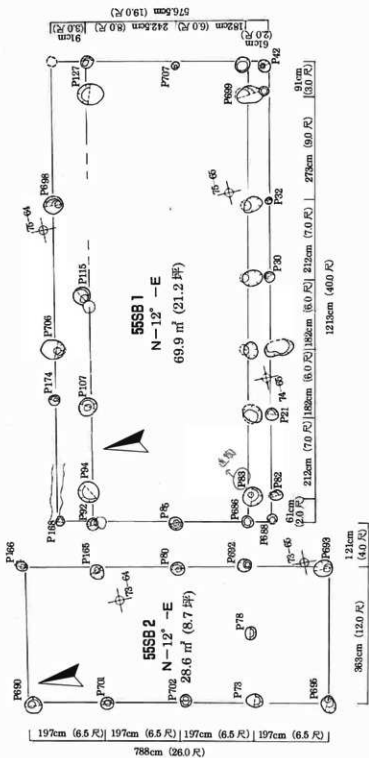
576.5cm (19.0 尺)
91cm (3.0 尺) | 182cm (6.0 尺) | 242.5cm (8.0 尺)
61cm (2.0 尺)
P42
P127
P707
P699
91cm (3.0 尺)
P698
76-64
75-66
P32
273cm (9.0 尺)
P115
P30
212cm (7.0 尺)
P706
55SB 1
N－12° －E
69.9 ㎡ (21.2 坪)
182cm (6.0 尺)
1213cm (40.0 尺)
P174
P107
74-65
P21
182cm (6.0 尺)
P94
P92
P85
P83
P82
212cm (7.0 尺)
P188
P686
P688
61cm (2.0 尺)
P166
P165
P80
P692
75-65
P693
121cm (4.0 尺)
73-64
55SB 2
N－12° －E
28.6 ㎡ (8.7 坪)
P78
P690
P701
P702
P73
P695
363cm (12.0 尺)
197cm (6.5 尺) | 197cm (6.5 尺) | 197cm (6.5 尺) | 197cm (6.5 尺)
788cm (26.0 尺)